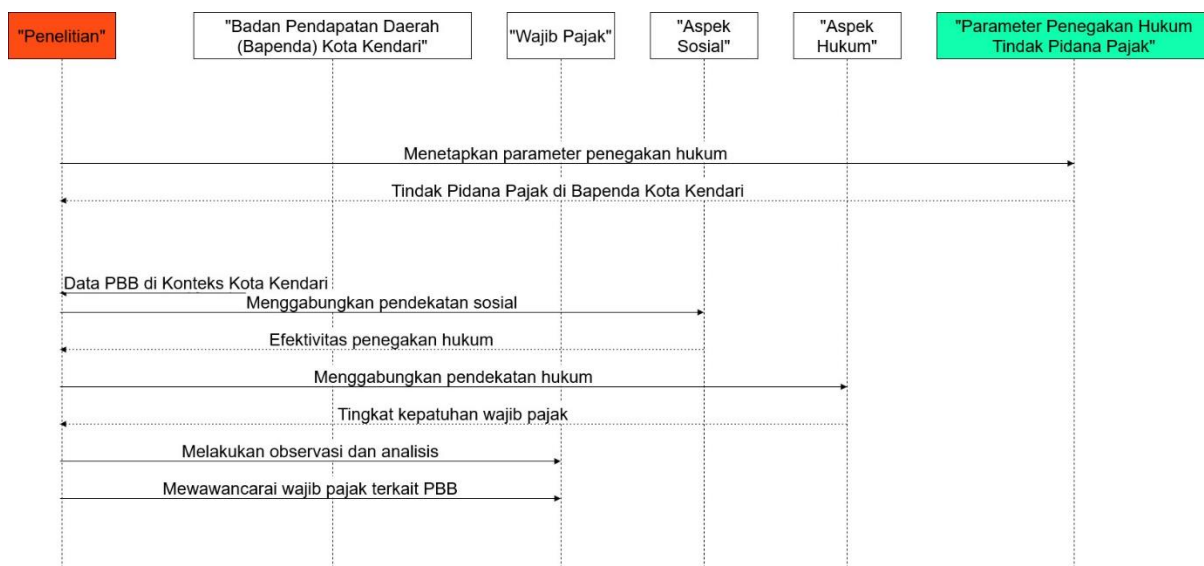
"Penelitian"

"Badan Pendapatan Daerah (Bapenda) Kota Kendari"

"Wajib Pajak"

"Aspek Sosial"

"Aspek Hukum"

"Parameter Penegakan Hukum Tindak Pidana Pajak"

Menetapkan parameter penegakan hukum

Tindak Pidana Pajak di Bapenda Kota Kendari

Data PBB di Konteks Kota Kendari

Menggabungkan pendekatan sosial

Efektivitas penegakan hukum

Menggabungkan pendekatan hukum

Tingkat kepatuhan wajib pajak

Melakukan observasi dan analisis

Mewawancarai wajib pajak terkait PBB